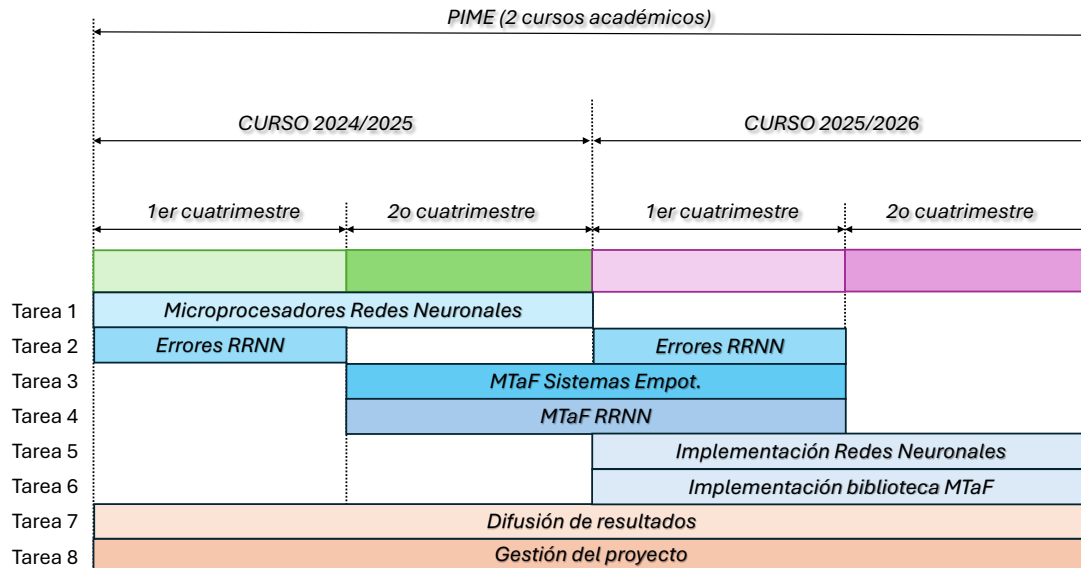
PIME (2 cursos académicos)

CURSO 2024/2025

CURSO 2025/2026

1er cuatrimestre

2o cuatrimestre

1er cuatrimestre

2o cuatrimestre

Tarea 1 Microprocesadores Redes Neuronales

Tarea 2 Errores RRNN

Errores RRNN

Tarea 3 MTaF Sistemas Empot.

Tarea 4 MTaF RRNN

Tarea 5 Implementación Redes Neuronales

Tarea 6 Implementación biblioteca MTaF

Tarea 7 Difusión de resultados

Tarea 8 Gestión del proyecto